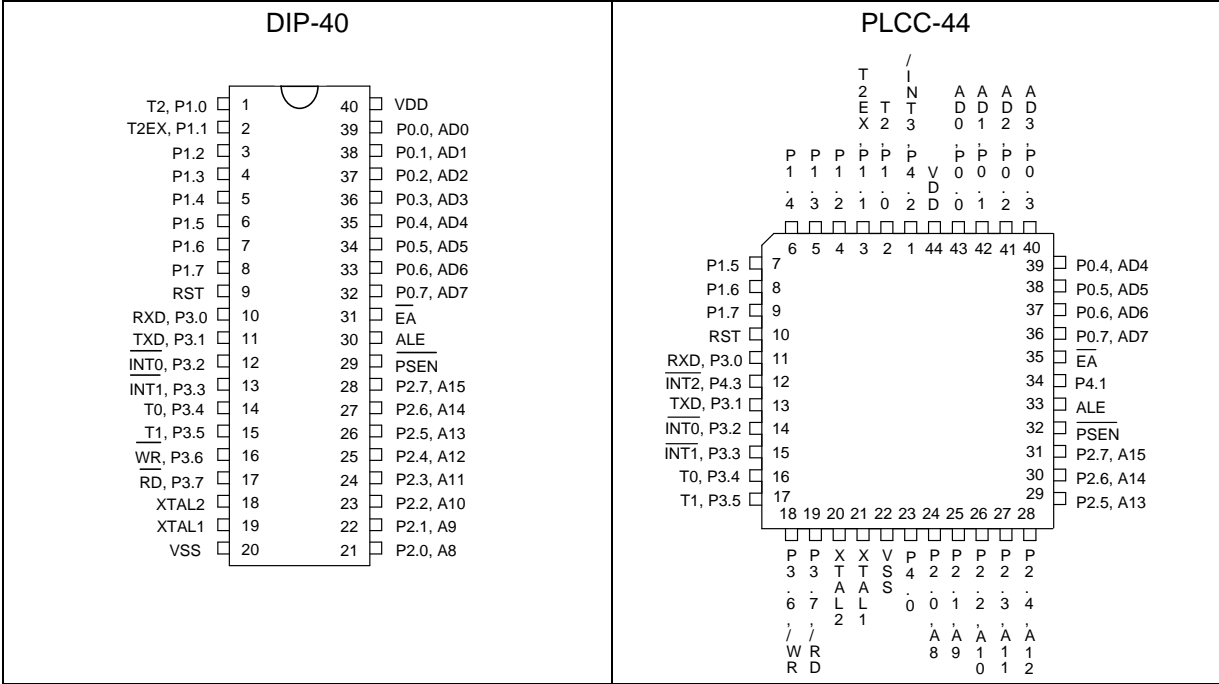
| DIP-40 | PLCC-44 |
|---|---|
| | |

DIP-40

T2, P1.0 1
T2EX, P1.1 2
P1.2 3
P1.3 4
P1.4 5
P1.5 6
P1.6 7
P1.7 8
RST 9
RXD, P3.0 10
TXD, P3.1 11
$\overline{INT0}$, P3.2 12
INT1, P3.3 13
T0, P3.4 14
$\overline{T1}$, P3.5 15
$\overline{WR}$, P3.6 16
$\overline{RD}$, P3.7 17
XTAL2 18
XTAL1 19
VSS 20

40 VDD
39 P0.0, AD0
38 P0.1, AD1
37 P0.2, AD2
36 P0.3, AD3
35 P0.4, AD4
34 P0.5, AD5
33 P0.6, AD6
32 P0.7, AD7
31 $\overline{EA}$
30 ALE
29 $\overline{PSEN}$
28 P2.7, A15
27 P2.6, A14
26 P2.5, A13
25 P2.4, A12
24 P2.3, A11
23 P2.2, A10
22 P2.1, A9
21 P2.0, A8

PLCC-44

P1.4 6
P1.3 5
P1.2 4
P1.1, T2EX 3
P1.0, T2 2
P4.2, /INT3 1
VDD 44
P0.0, AD0 43
P0.1, AD1 42
P0.2, AD2 41
P0.3, AD3 40

P1.5 7
P1.6 8
P1.7 9
RST 10
RXD, P3.0 11
$\overline{INT2}$, P4.3 12
TXD, P3.1 13
$\overline{INT0}$, P3.2 14
$\overline{INT1}$, P3.3 15
T0, P3.4 16
T1, P3.5 17

39 P0.4, AD4
38 P0.5, AD5
37 P0.6, AD6
36 P0.7, AD7
35 $\overline{EA}$
34 P4.1
33 ALE
32 $\overline{PSEN}$
31 P2.7, A15
30 P2.6, A14
29 P2.5, A13

18 P3.6, /WR
19 P3.7, /RD
20 XTAL2
21 XTAL1
22 VSS
23 P4.0
24 P2.0, A8
25 P2.1, A9
26 P2.2, A10
27 P2.3, A11
28 P2.4, A12